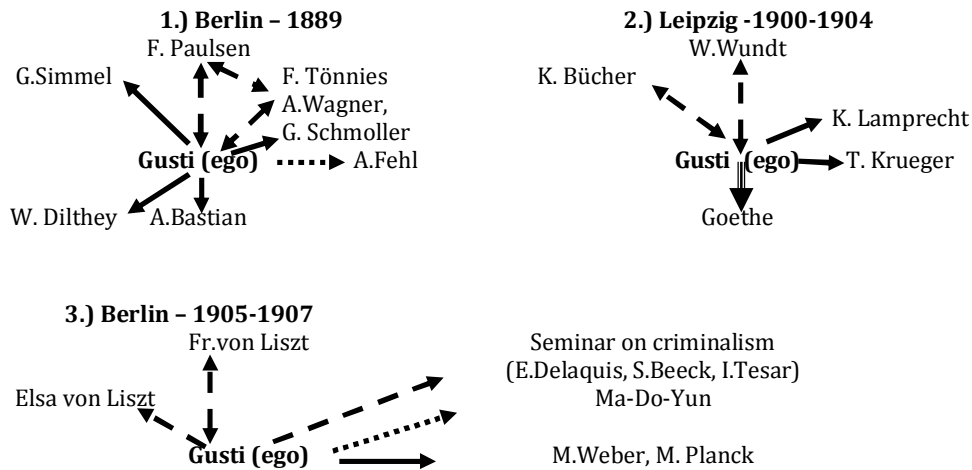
1.) Berlin – 1889
F. Paulsen
G.Simmel
F. Tönnies
A.Wagner,
G. Schmoller
Gusti (ego)
A.Fehl
W. Dilthey
A.Bastian

2.) Leipzig -1900-1904
W.Wundt
K. Bücher
K. Lamprecht
Gusti (ego)
T. Krueger
Goethe

3.) Berlin – 1905-1907
Fr.von Liszt
Elsa von Liszt
Gusti (ego)
Seminar on criminalism
(E.Delaquis, S.Beeck, I.Tesar)
Ma-Do-Yun
M.Weber, M. Planck